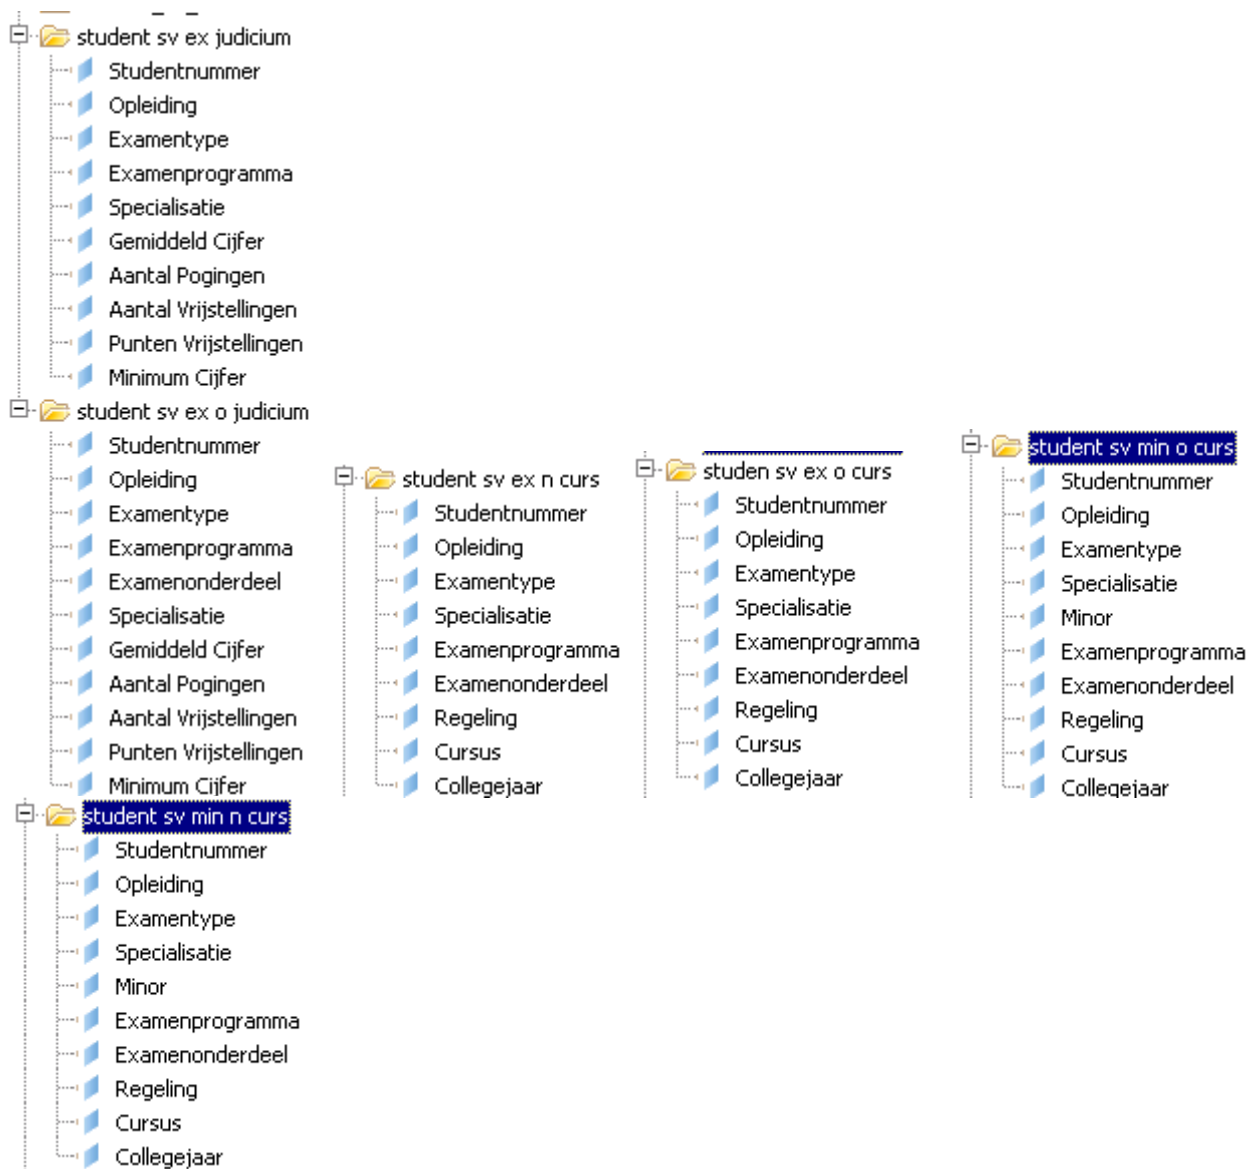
student sv ex judicium
Studentnummer
Opleiding
Examentype
Examenprogramma
Specialisatie
Gemiddeld Cijfer
Aantal Pogingen
Aantal Vrijstellingen
Punten Vrijstellingen
Minimum Cijfer

student sv ex o judicium
Studentnummer
Opleiding
Examentype
Examenprogramma
Examenonderdeel
Specialisatie
Gemiddeld Cijfer
Aantal Pogingen
Aantal Vrijstellingen
Punten Vrijstellingen
Minimum Cijfer

student sv ex n curs
Studentnummer
Opleiding
Examentype
Specialisatie
Examenprogramma
Examenonderdeel
Regeling
Cursus
Collegejaar

studen sv ex o curs
Studentnummer
Opleiding
Examentype
Specialisatie
Examenprogramma
Examenonderdeel
Regeling
Cursus
Collegejaar

student sv min o curs
Studentnummer
Opleiding
Examentype
Specialisatie
Minor
Examenprogramma
Examenonderdeel
Regeling
Cursus
Collegejaar

student sv min n curs
Studentnummer
Opleiding
Examentype
Specialisatie
Minor
Examenprogramma
Examenonderdeel
Regeling
Cursus
Collegejaar